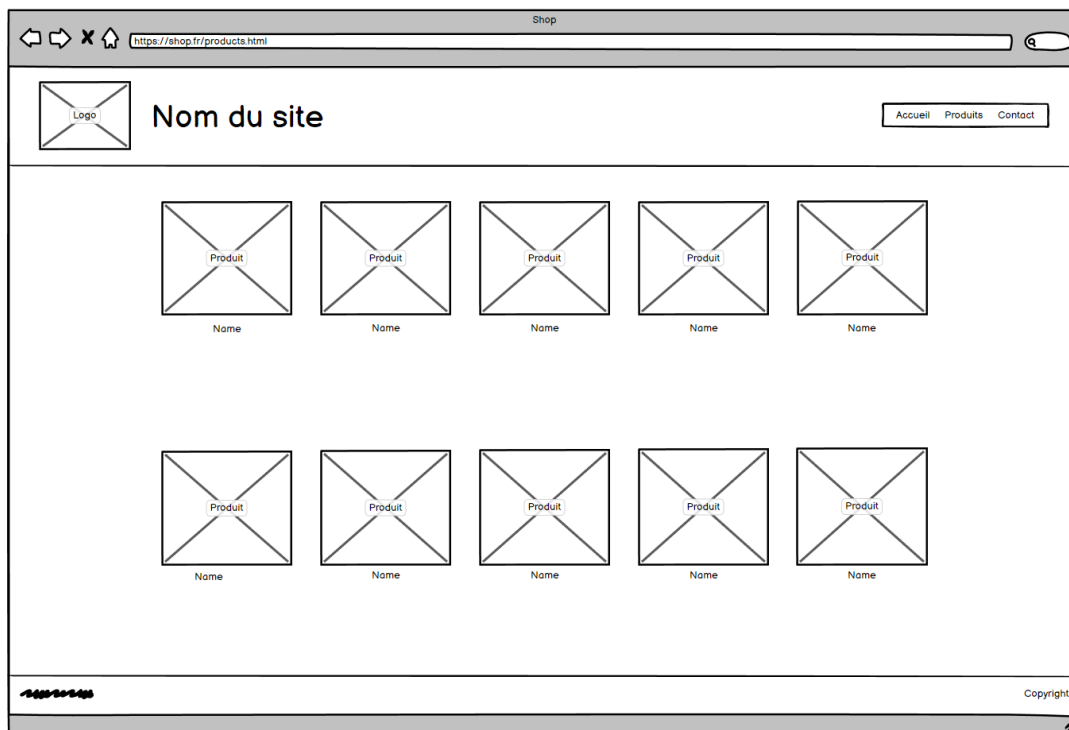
Shop

https://shop.fr/products.html

Logo

Nom du site

Accueil Produits Contact

Produit
Name

Produit
Name

Produit
Name

Produit
Name

Produit
Name

Produit
Name

Produit
Name

Produit
Name

Produit
Name

Produit
Name

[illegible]

Copyright